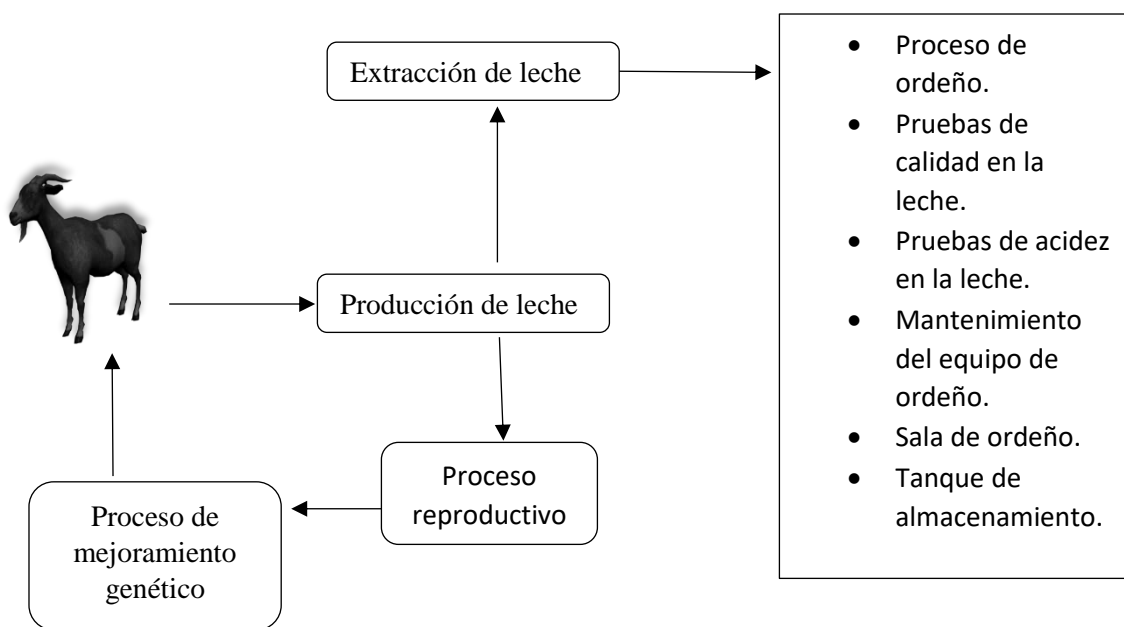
Extracción de leche

- Proceso de ordeño.
- Pruebas de calidad en la leche.
- Pruebas de acidez en la leche.
- Mantenimiento del equipo de ordeño.
- Sala de ordeño.
- Tanque de almacenamiento.

Producción de leche

Proceso reproductivo

Proceso de mejoramiento genético